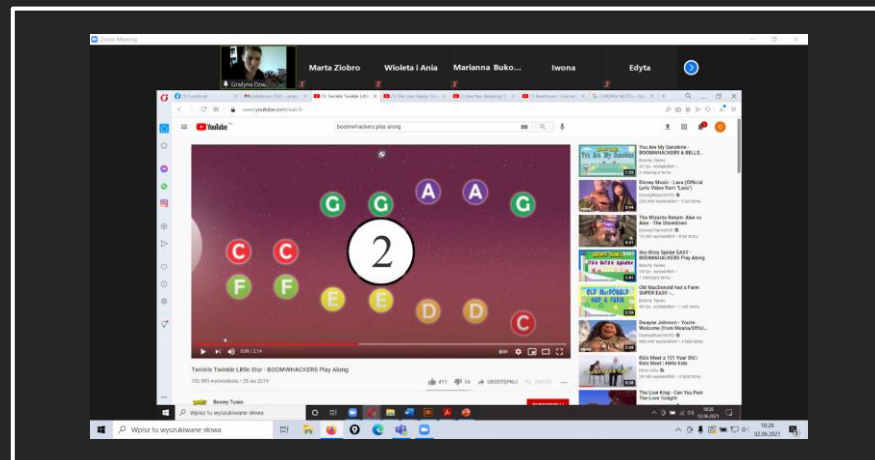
Zoom Meeting

Grażyna Dzw...

Marta Ziobro

Wioleta i Ania

Marianna Buko...

Iwona

Edyta

www.youtube.com/watch

YouTube

boomwhackers play along

G G A A G

C C

2

F F E E D D C

0:09 / 2:14

Twinkle Twinkle Little Star - BOOMWHACKERS Play Along

192 893 wyświetlenia • 25 sie 2019

411 34 UDOSTĘPNIJ ZAPISZ

Beomy Tunes

You Are My Sunshine - BOOMWHACKERS & BELLS...

Disney Music - Lava (Official Lyric Video from "Lava")

The Wizards Return: Alex vs Alex - The Showdown

Itsy Bitsy Spider EASY - BOOMWHACKERS Play Along

Old MacDonald had a Farm SUPER EASY -

Dwayne Johnson - You're Welcome (from Moana/Offici...

Kids Meet a 101 Year Old | Kids Meet | HiHo Kids

The Lion King - Can You Feel The Love Tonight

Wpisz tu wyszukiwane słowa

Wpisz tu wyszukiwane słowa

18:26
02.06.2021